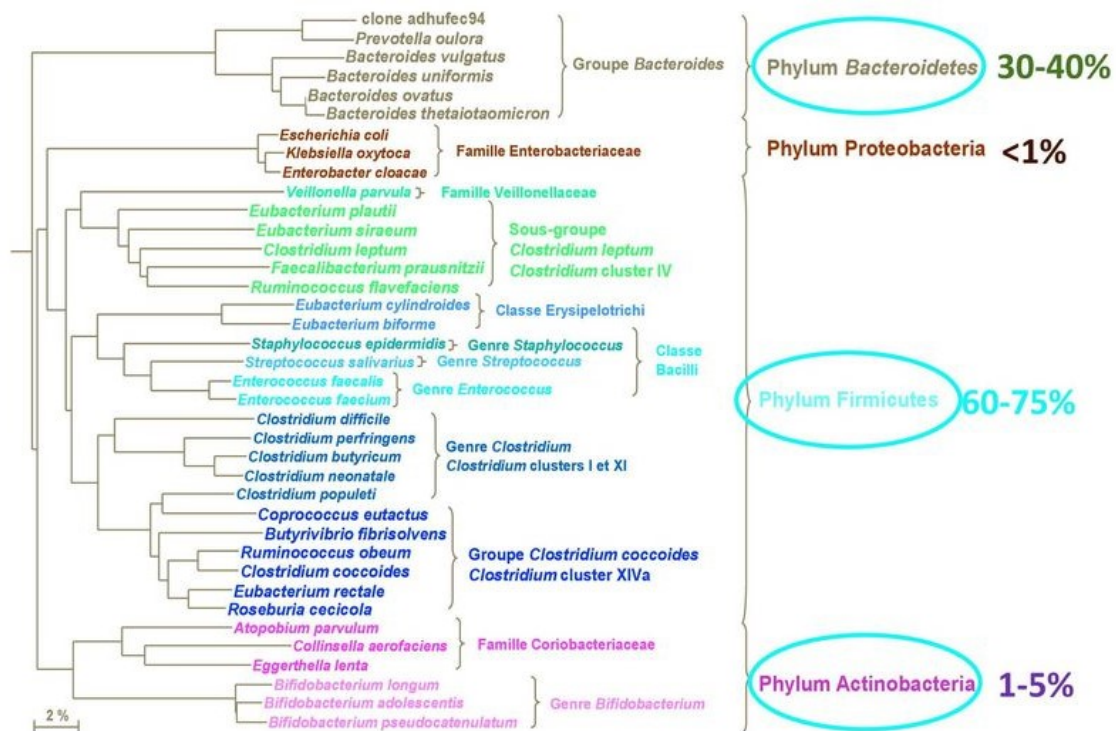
clone adhufec94
Prevotella oulora
Bacteroides vulgatus
Bacteroides uniformis
Bacteroides ovatus
Bacteroides thetaiotaomicron
Groupe Bacteroides
Phylum Bacteroidetes 30-40%

Escherichia coli
Klebsiella oxytoca
Enterobacter cloacae
Famille Enterobacteriaceae
Phylum Proteobacteria <1%

Veillonella parvula
Famille Veillonellaceae
Eubacterium plautii
Eubacterium siraeum
Clostridium leptum
Faecalibacterium prausnitzii
Ruminococcus flavefaciens
Sous-groupe Clostridium leptum Clostridium cluster IV
Eubacterium cylindroides
Eubacterium biforme
Classe Erysipelotrichi
Staphylococcus epidermidis
Genre Staphylococcus
Streptococcus salivarius
Genre Streptococcus
Enterococcus faecalis
Enterococcus faecium
Genre Enterococcus
Classe Bacilli
Phylum Firmicutes 60-75%
Clostridium difficile
Clostridium perfringens
Clostridium butyricum
Clostridium neonatale
Clostridium populeti
Genre Clostridium Clostridium clusters I et XI
Coprococcus eutactus
Butyrivibrio fibrisolvens
Ruminococcus obeum
Clostridium coccoides
Eubacterium rectale
Roseburia cecicola
Groupe Clostridium coccoides Clostridium cluster XIVa

Atopobium parvulum
Collinsella aerofaciens
Eggerthella lenta
Famille Coriobacteriaceae
Bifidobacterium longum
Bifidobacterium adolescentis
Bifidobacterium pseudocatenulatum
Genre Bifidobacterium
Phylum Actinobacteria 1-5%

2 %